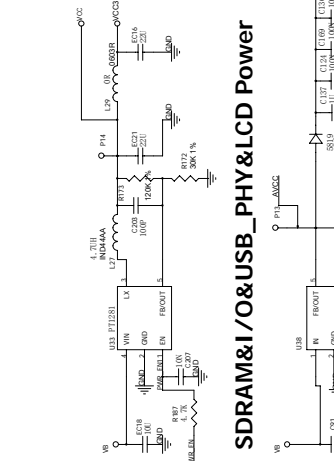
SDRAM&I/O&USB_PHY&LCD Power

VCC
VCC3
0R _0603R
EC16 22U
L29
GND
P14
EC21 22U
GND
R172 30K 1%
R173
120K 1%
4.7UH
IND44AA
L27
C203 100P
U33 PT1281
VIN
LX
GND
FB/OUT
EN
5
V8
EC18 10U
GND
C207 10N
GND
PWM_EN1
R187 4.7K
V8_EN
P13
AVCC
U38
IN
FB/OUT
GND
V8
C137
C124
C169
C136
5819